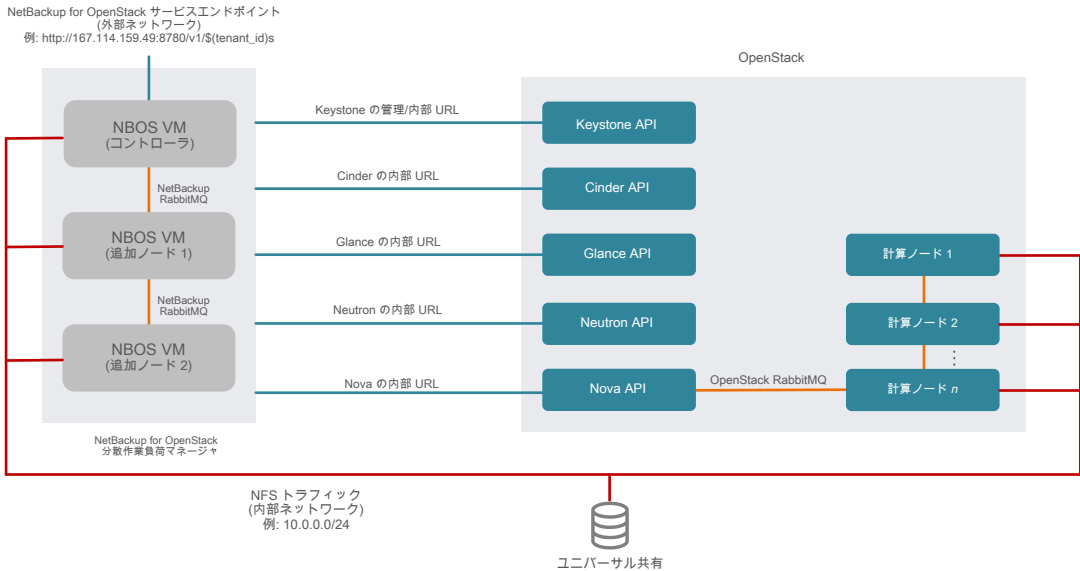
NetBackup for OpenStack サービスエンドポイント
(外部ネットワーク)
例: http://167.114.159.49:8780/v1/$(tenant_id)s

OpenStack

NBOS VM
(コントローラ)

Keystone の管理/内部 URL

Keystone API

NetBackup
RabbitMQ

Cinder の内部 URL

Cinder API

NBOS VM
(追加ノード 1)

Glance の内部 URL

Glance API

計算ノード 1

NetBackup
RabbitMQ

Neutron の内部 URL

Neutron API

計算ノード 2

NBOS VM
(追加ノード 2)

Nova の内部 URL

Nova API

OpenStack RabbitMQ

計算ノード n

NetBackup for OpenStack
分散作業負荷マネージャ

NFS トラフィック
(内部ネットワーク)
例: 10.0.0.0/24

ユニバーサル共有